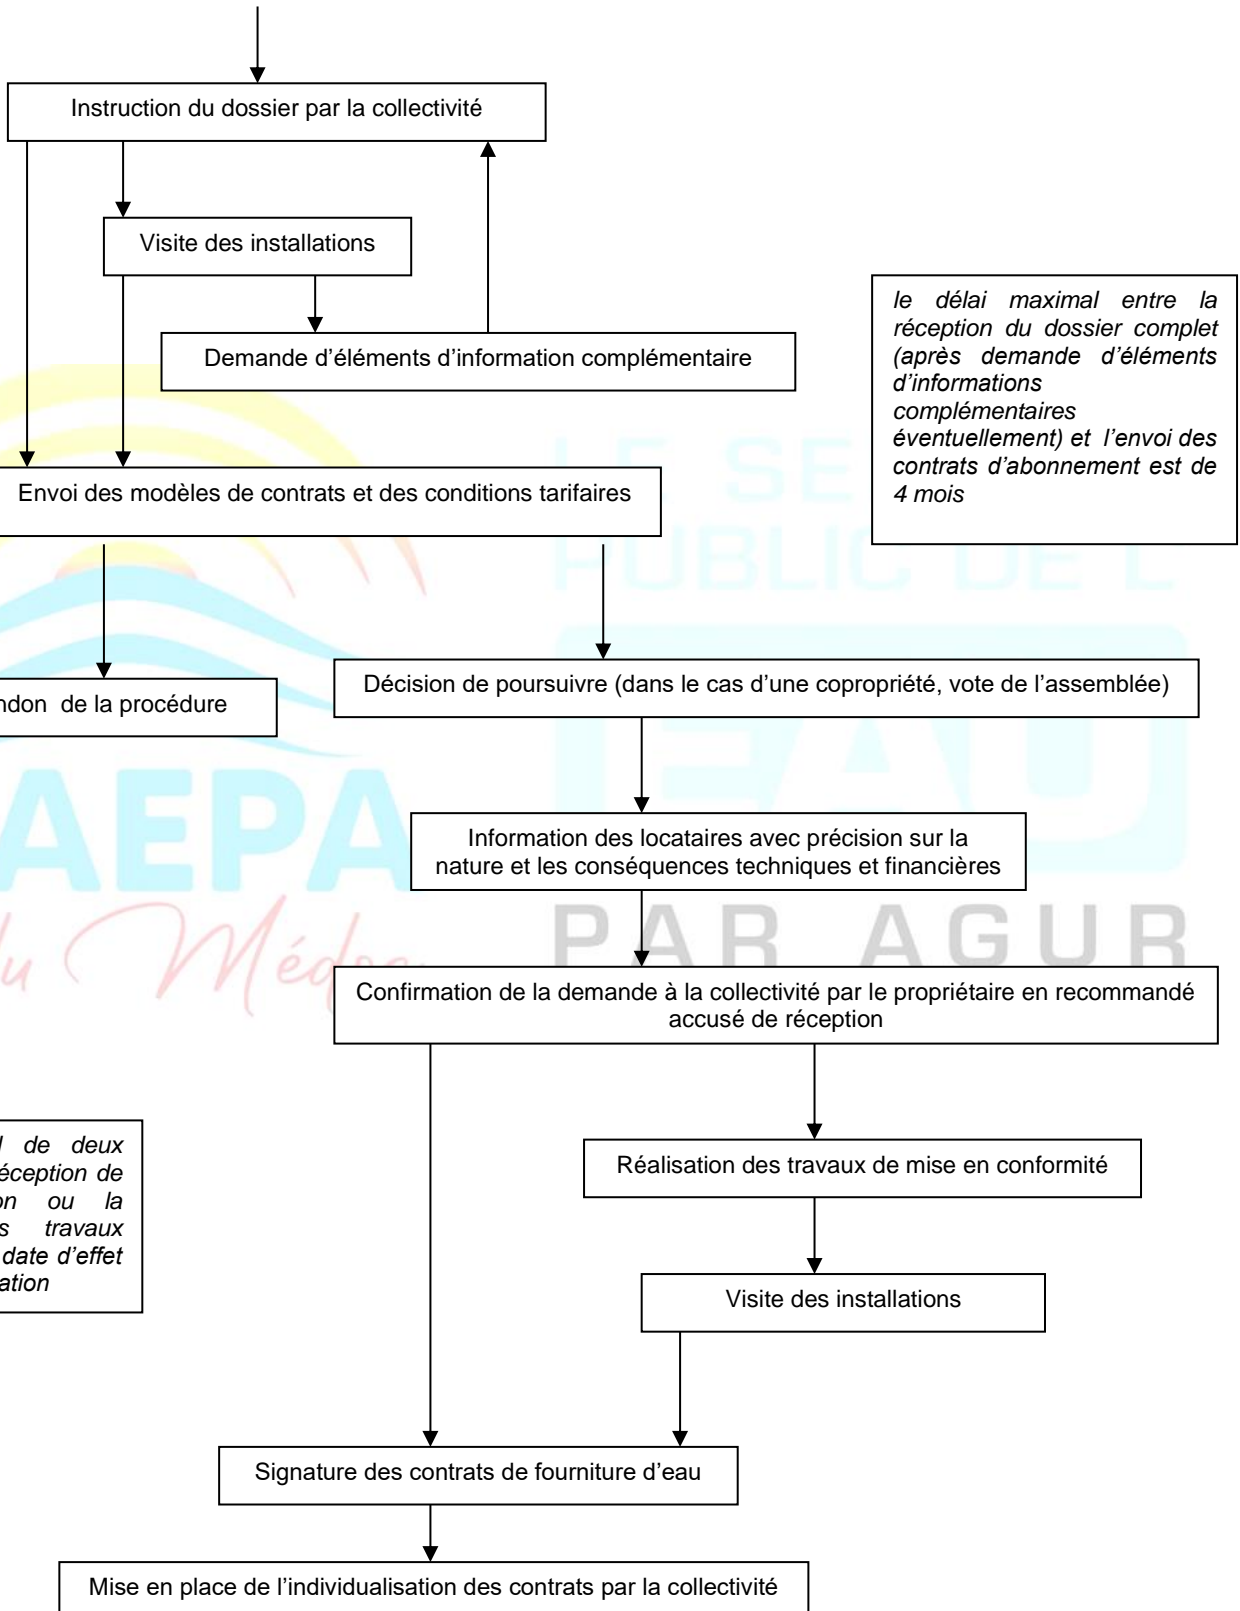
Instruction du dossier par la collectivité

Visite des installations

Demande d'éléments d'information complémentaire

le délai maximal entre la réception du dossier complet (après demande d'éléments d'informations complémentaires éventuellement) et l'envoi des contrats d'abonnement est de 4 mois

Envoi des modèles de contrats et des conditions tarifaires

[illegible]ndon de la procédure

Décision de poursuivre (dans le cas d'une copropriété, vote de l'assemblée)

Information des locataires avec précision sur la nature et les conséquences techniques et financières

Confirmation de la demande à la collectivité par le propriétaire en recommandé accusé de réception

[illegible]l de deux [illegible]éception de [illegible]on ou la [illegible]s travaux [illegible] date d'effet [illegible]ation

Réalisation des travaux de mise en conformité

Visite des installations

Signature des contrats de fourniture d'eau

Mise en place de l'individualisation des contrats par la collectivité

AEPA
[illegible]u Médo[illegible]

LE SE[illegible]
PUBLIC DE L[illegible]
EAU
PAR AGUR